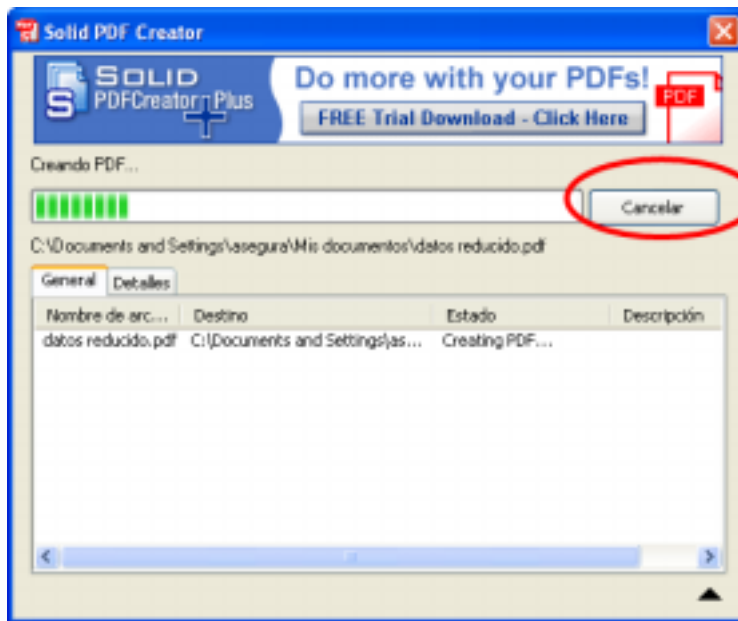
Solid PDF Creator

SOLID PDFCreator Plus

Do more with your PDFs!

FREE Trial Download - Click Here

PDF

Creando PDF...

Cancelar

C:\Documents and Settings\asegura\Mis documentos\datos reducido.pdf

General | Detalles

| Nombre de arc... | Destino | Estado | Descripción |
|---|---|---|---|
| datos reducido.pdf | C:\Documents and Settings\as... | Creating PDF... | |